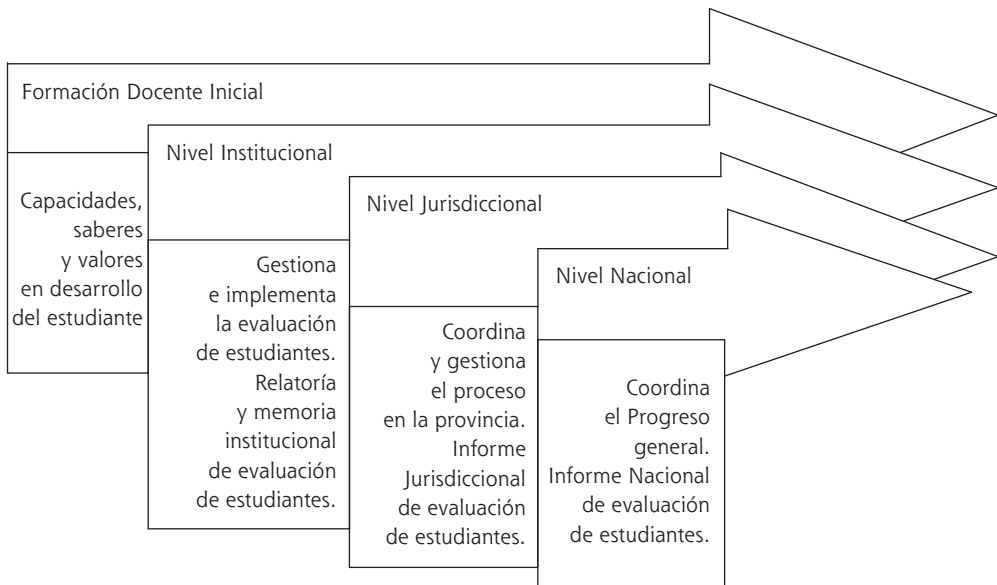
Formación Docente Inicial

Capacidades, saberes y valores en desarrollo del estudiante

Nivel Institucional

Gestiona e implementa la evaluación de estudiantes. Relatoría y memoria institucional de evaluación de estudiantes.

Nivel Jurisdiccional

Coordina y gestiona el proceso en la provincia. Informe Jurisdiccional de evaluación de estudiantes.

Nivel Nacional

Coordina el Progreso general. Informe Nacional de evaluación de estudiantes.